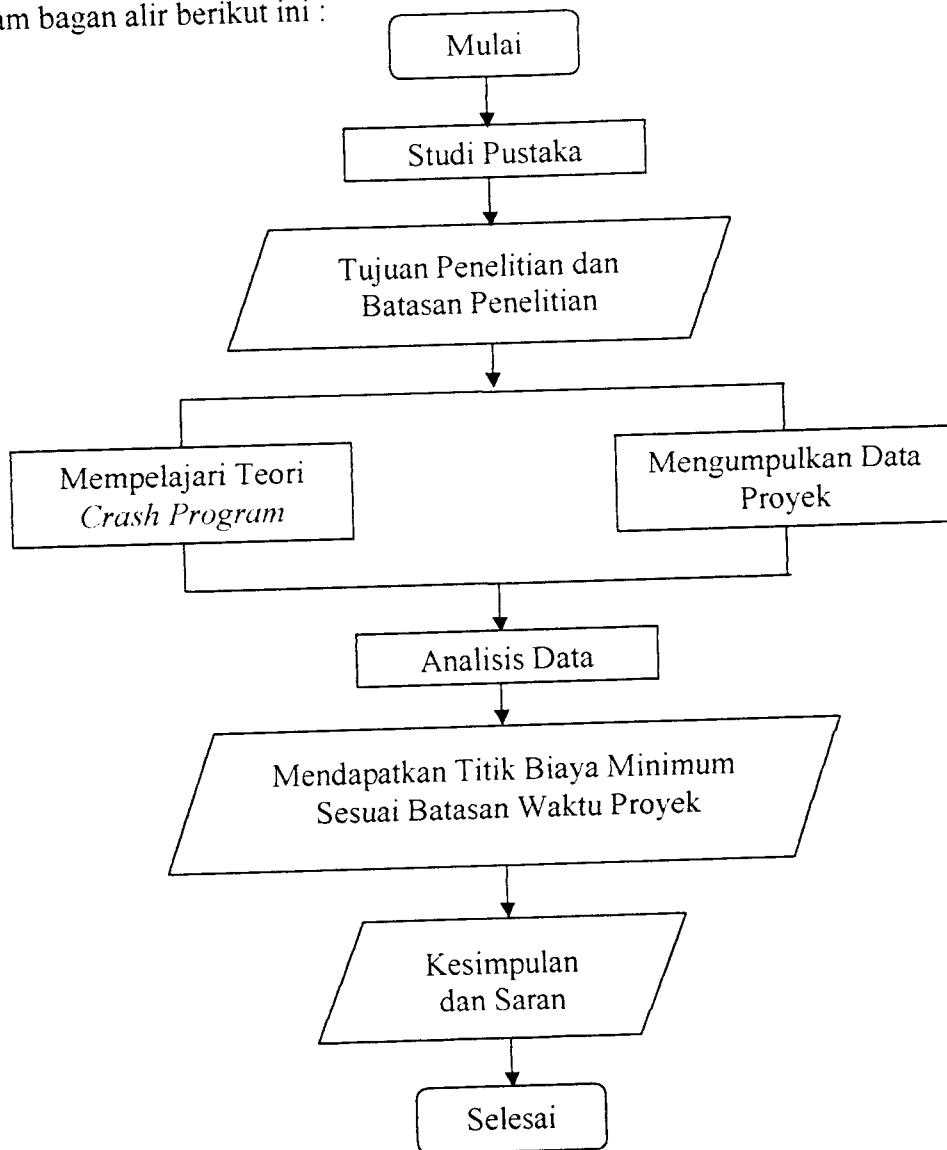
am bagan alir berikut ini :

Mulai

Studi Pustaka

Tujuan Penelitian dan Batasan Penelitian

Mempelajari Teori *Crash Program*

Mengumpulkan Data Proyek

Analisis Data

Mendapatkan Titik Biaya Minimum Sesuai Batasan Waktu Proyek

Kesimpulan dan Saran

Selesai